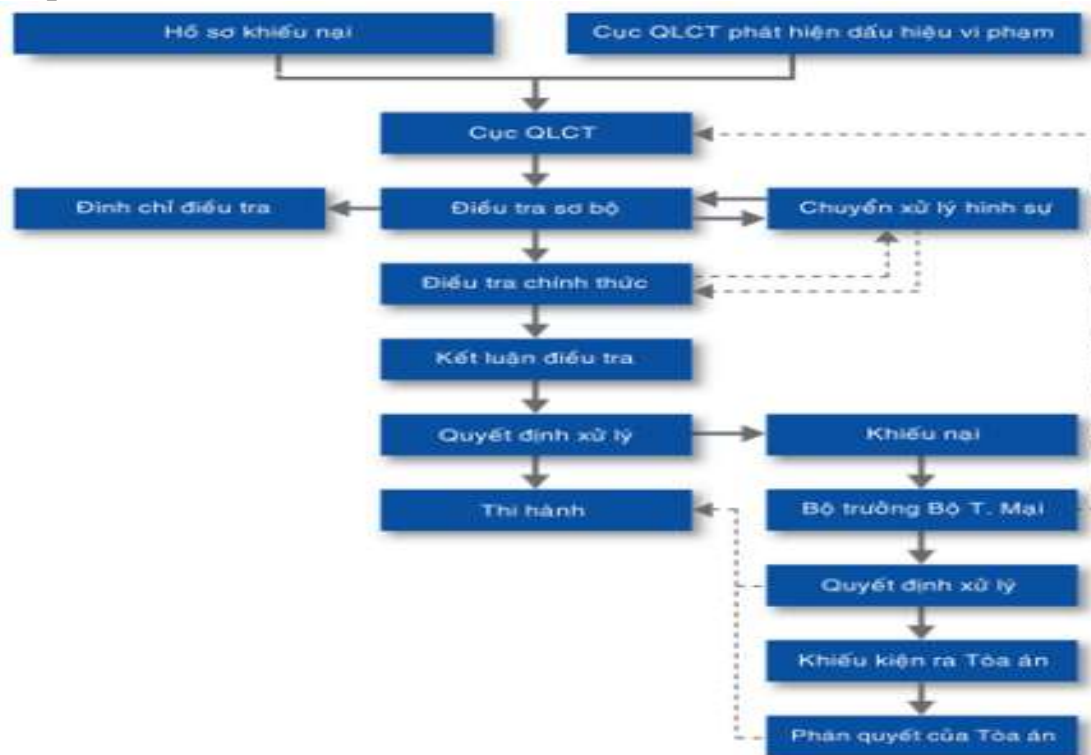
Hồ sơ khiếu nại

Cục QLCT phát hiện dấu hiệu vi phạm

Cục QLCT

Đình chỉ điều tra

Điều tra sơ bộ

Chuyển xử lý hình sự

Điều tra chính thức

Kết luận điều tra

Quyết định xử lý

Khiếu nại

Thi hành

Bộ trưởng Bộ T. Mại

Quyết định xử lý

Khiếu kiện ra Tòa án

Phán quyết của Tòa án